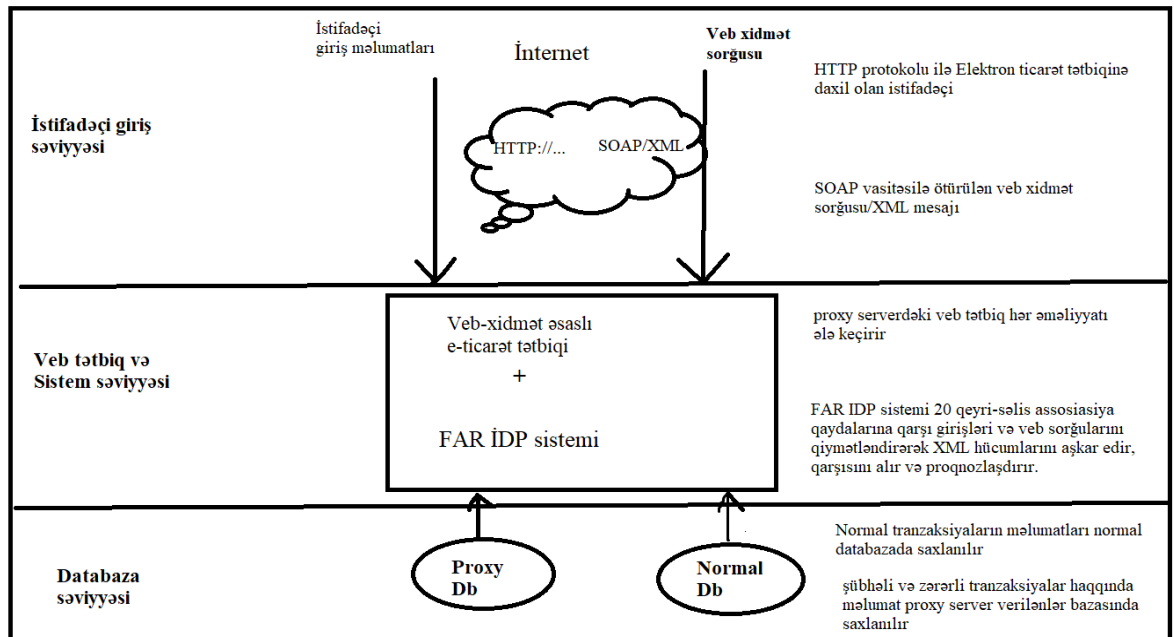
İstifadəçi giriş məlumatları

İnternet

Veb xidmət sorğusu

HTTP protokolu ilə Elektron ticarət tətbiqinə daxil olan istifadəçi

İstifadəçi giriş səviyyəsi

HTTP://...

SOAP/XML

SOAP vasitəsilə ötürülən veb xidmət sorğusu/XML mesajı

Veb-xidmət əsaslı e-ticarət tətbiqi

+

FAR İDP sistemi

proxy serverdəki veb tətbiq hər əməliyyatı ələ keçirir

Veb tətbiq və Sistem səviyyəsi

FAR IDP sistemi 20 qeyri-səlis assosiasiya qaydalarına qarşı girişləri və veb sorğularını qiymətləndirərək XML hücumlarını aşkar edir, qarşısını alır və proqnozlaşdırır.

Proxy Db

Normal Db

Normal tranzaksiyaların məlumatları normal databazada saxlanılır

Databaza səviyyəsi

şübhəli və zərərli tranzaksiyalar haqqında məlumat proxy server verilənlər bazasında saxlanılır